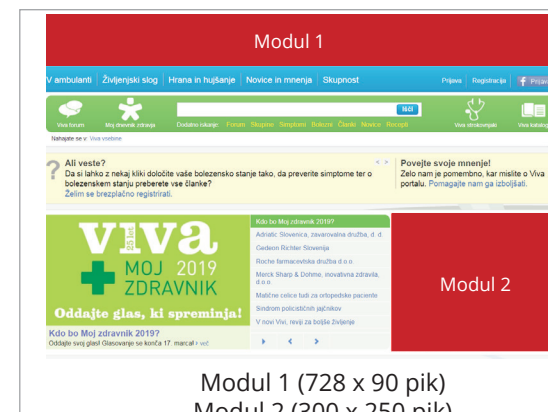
Modul 1

V ambulanti | Življenjski slog | Hrana in hujšanje | Novice in mnenja | Skupnost

Prijava | Registracija | Prijava

Viva forum | Moj zdravnik zdravja | Dodatno iskanje: Forum Skupine Simptomi Bolezni Članki Novice Recepti | Išči | Viva strokovnjaki | Viva katalog

Nahajate se v: Viva vsebine

Ali veste?
Da si lahko z nekaj kliki določite vaše bolezensko stanje tako, da preverite simptome ter o bolezenskem stanju preberete vse članke?
Želim se brezplačno registrirati.

Povejte svoje mnenje!
Zelo nam je pomembno, kar mislite o Viva portalu. Pomagajte nam ga izboljšati.

VIVA 35 let
MOJ 2019 ZDRAVNIK
Oddajte glas, ki spreminja!

Kdo bo Moj zdravnik 2019?
Oddajte svoj glas! Glasovanje se konča 17. marca! » več

Kdo bo Moj zdravnik 2019?
Adriatic Slovenica, zavarovalna družba, d. d.
Gedeon Richter Slovenija
Roche farmacevtska družba d.o.o.
Merck Sharp & Dohme, inovativna zdravila, d.o.o.
Maličev celice tudi za ortopedske paciente
Sindrom policističnih jajčnikov
V novi Vivi, reviji za boljše življenje

Modul 2

Modul 1 (728 x 90 pik)
Modul 2 (300 x 250 pik)